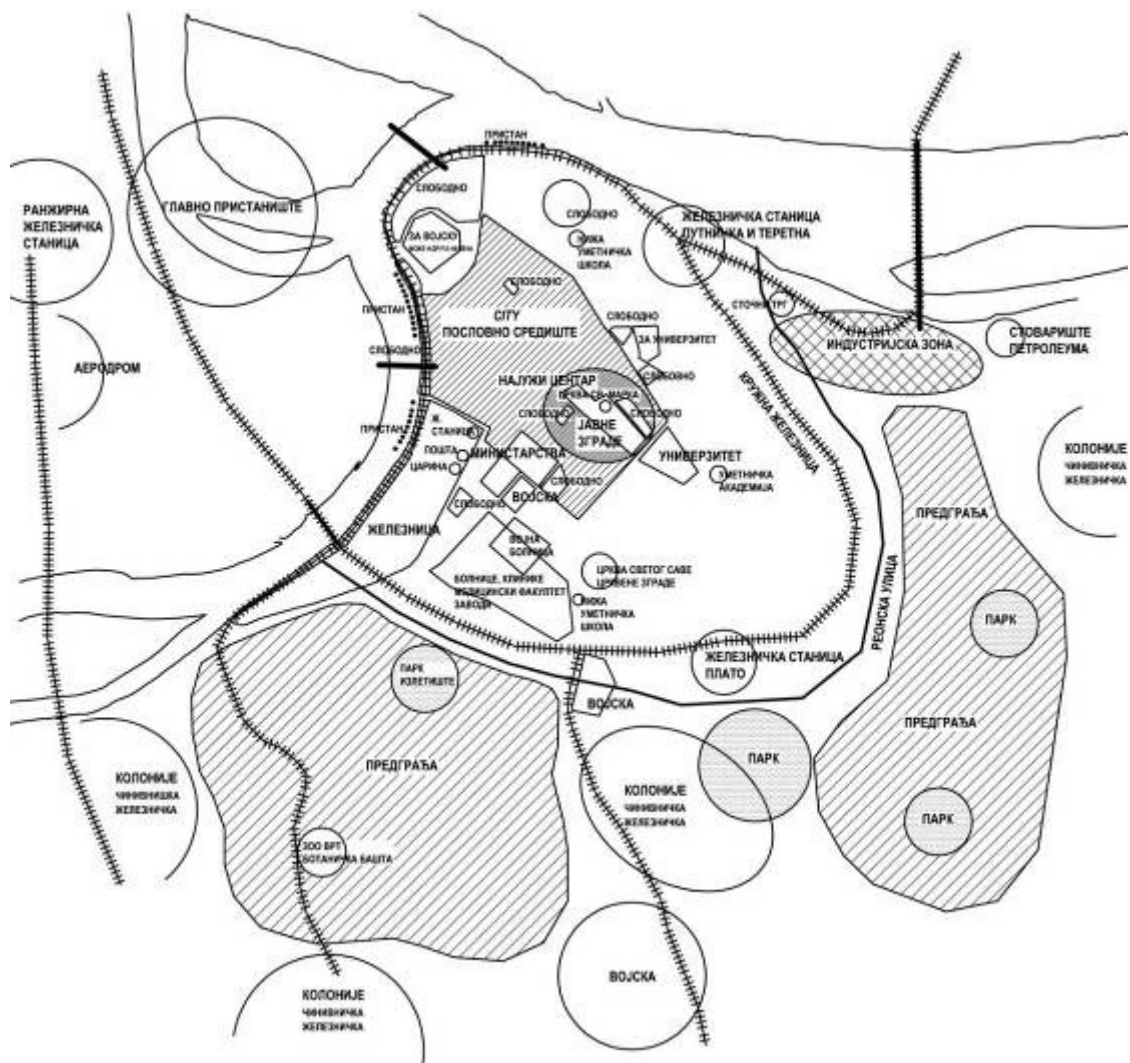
ПРИСТАН
РАНЖИРНА ЖЕЛЕЗНИЧКА СТАНИЦА
ГЛАВНО ПРИСТАНИШТЕ
СЛОБОДНО
ЗА ВОЈСКУ
СЛОБОДНО
ЖЕЛЕЗНИЧКА СТАНИЦА ПУТНИЧКА И ТЕРЕТНА
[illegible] УМЕТНИЧКА ШКОЛА
СЛОБОДНО
ПРИСТАН
CITY ПОСЛОВНО СРЕДИШТЕ
СЛОБОДНО
ЗА УНИВЕРЗИТЕТ
СТОЧНИ ТРГ
ИНДУСТРИЈСКА ЗОНА
СТОВАРИШТЕ ПЕТРОЛЕУМА
АЕРОДРОМ
СЛОБОДНО
НАЈУЖИ ЦЕНТАР
СЛОБОДНО
КРУЖНА ЖЕЛЕЗНИЦА
СЛОБОДНО
СЛОБОДНО
ЈАВНЕ ЗГРАДЕ
ПРИСТАН
Ж. СТАНИЦА
ПОШТА
ЦАРИНА
МИНИСТАРСТВА
УНИВЕРЗИТЕТ
КОЛОНИЈЕ ЧИНОВНИЧКА ЖЕЛЕЗНИЧКА
УМЕТНИЧКА АКАДЕМИЈА
СЛОБОДНО
ВОЈСКА
СЛОБОДНО
ЖЕЛЕЗНИЦА
ВОЈНА БОЛНИЦА
ПРЕДГРАЂА
ЦРКВА СВЕТОГ САВЕ ЦРКВЕНЕ ЗГРАДЕ
БОЛНИЦЕ, КЛИНИКЕ МЕДИЦИНСКИ ФАКУЛТЕТ ЗАВОДИ
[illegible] УМЕТНИЧКА ШКОЛА
РЕОНСКА УЛИЦА
ПАРК
ЖЕЛЕЗНИЧКА СТАНИЦА ПЛАТО
ПАРК ИЗЛЕТИШТЕ
ВОЈСКА
ПРЕДГРАЂА
ПАРК
ПРЕДГРАЂА
КОЛОНИЈЕ ЧИНОВНИЧКА ЖЕЛЕЗНИЧКА
КОЛОНИЈЕ ЧИНОВНИЧКА ЖЕЛЕЗНИЧКА
ПАРК
ЗОО ВРТ БОТАНИЧКА БАШТА
ВОЈСКА
КОЛОНИЈЕ ЧИНОВНИЧКА ЖЕЛЕЗНИЧКА